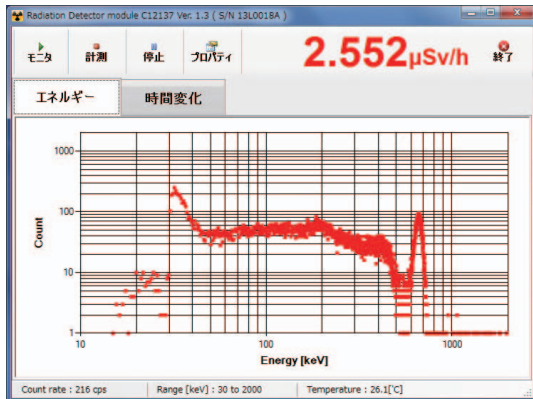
Radiation Detector module C12137 Ver. 1.3 ( S/N 13L0018A )

モニタ 計測 停止 プロパティ 2.552μSv/h 終了

エネルギー 時間変化

1000
100
10
1
Count
10 100 1000
Energy [keV]

Count rate : 216 cps Range [keV] : 30 to 2000 Temperature : 26.1[°C]